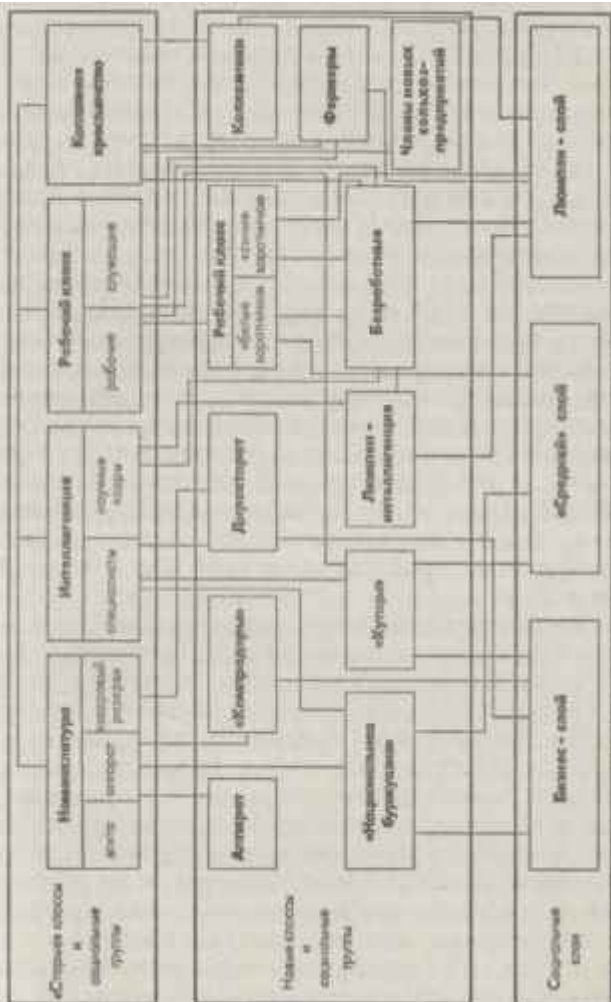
«Старые» классы и социальные группы

Номенклатура

элита

аппарат

кадровый резерв

Интеллигенция

специалисты

научные кадры

Рабочий класс

рабочие

служащие

Колхозное крестьянство

Новые классы и социальные группы

Аппарат

«Новорусская буржуазия»

«Компрадоры»

«Купцы»

Депутатат

Люмпен-интеллигенция

Рабочий класс

новых хозяйствов

старых хозяйствов

Безработные

Кооператоры

Фермеры

Члены новых кольхоз-предприятий

Социальные слои

Бизнес - слой

«Средний» слой

Люмпен - слой